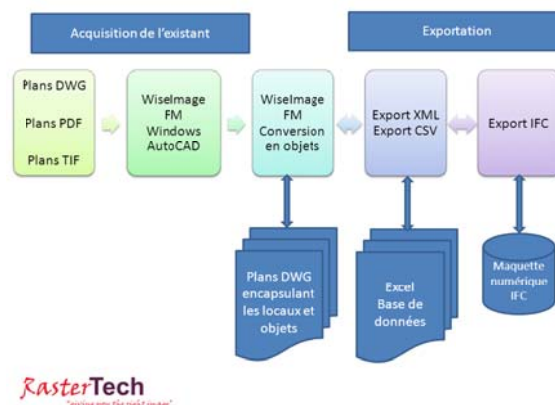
Acquisition de l'existant

Exportation

Plans DWG

Plans PDF

Plans TIF

WiseImage FM Windows AutoCAD

WiseImage FM Conversion en objets

Export XML Export CSV

Export IFC

Plans DWG encapsulant les locaux et objets

Excel Base de données

Maquette numérique IFC

RasterTech

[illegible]